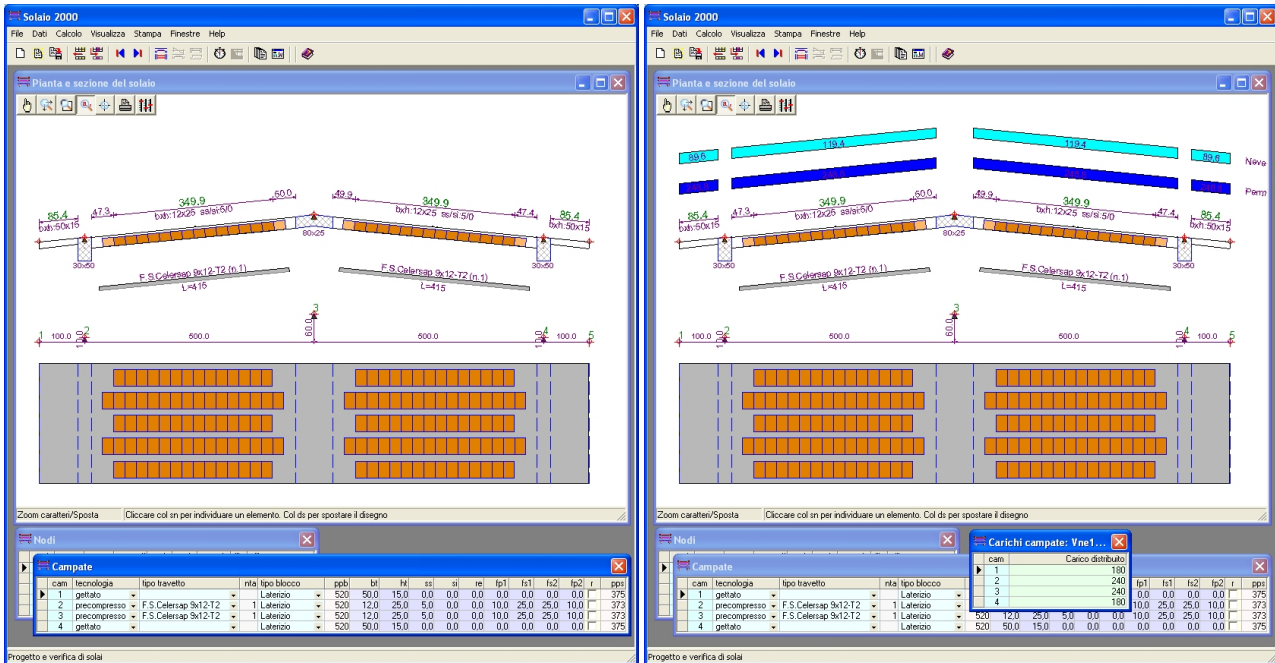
Solaio 2000
File Dati Calcolo Visualizza Stampa Finestre Help
Pianta e sezione del solaio
85.4
bxh:50x15
47.3
349.9
bxh:12x25 ss/si:5/0
50.0
49.9
349.9
bxh:12x25 ss/si:5/0
47.4
85.4
bxh:50x15
80x25
30x50
30x50
F.S.Celersap 9x12-T2 (n.1)
L=415
F.S.Celersap 9x12-T2 (n.1)
L=415
1 100.0 2 500.0 3 60.0 500.0 4 100.0 5
Zoom caratteri/Sposta
Cliccare col sn per individuare un elemento. Col ds per spostare il disegno
Nodi
Campate

| cam | tecnologia | tipo travetto | nta | tipo blocco | ppb | bt | ht | ss | si | re | fp1 | fs1 | fs2 | fp2 | r | pps |
|---|---|---|---|---|---|---|---|---|---|---|---|---|---|---|---|---|
| 1 | gettato | | | Laterizio | 520 | 50,0 | 15,0 | 0,0 | 0,0 | 0,0 | 0,0 | 0,0 | 0,0 | 0,0 | | 375 |
| 2 | precompresso | F.S.Celersap 9x12-T2 | 1 | Laterizio | 520 | 12,0 | 25,0 | 5,0 | 0,0 | 0,0 | 10,0 | 25,0 | 25,0 | 10,0 | | 373 |
| 3 | precompresso | F.S.Celersap 9x12-T2 | 1 | Laterizio | 520 | 12,0 | 25,0 | 5,0 | 0,0 | 0,0 | 10,0 | 25,0 | 25,0 | 10,0 | | 373 |
| 4 | gettato | | | Laterizio | 520 | 50,0 | 15,0 | 0,0 | 0,0 | 0,0 | 0,0 | 0,0 | 0,0 | 0,0 | | 375 |

Progetto e verifica di solai

Solaio 2000
File Dati Calcolo Visualizza Stampa Finestre Help
Pianta e sezione del solaio
99.6
119.4
119.4
99.6
Neve
Perm
85.4
bxh:50x15
47.3
349.9
bxh:12x25 ss/si:5/0
50.0
49.9
349.9
bxh:12x25 ss/si:5/0
47.4
85.4
bxh:50x15
80x25
30x50
30x50
F.S.Celersap 9x12-T2 (n.1)
L=415
F.S.Celersap 9x12-T2 (n.1)
L=415
1 100.0 2 500.0 3 60.0 500.0 4 100.0 5
Zoom caratteri/Sposta
Cliccare col sn per individuare un elemento. Col ds per spostare il disegno
Nodi
Campate
Carichi campate: Vne1...

| cam | Carico distribuito |
|---|---|
| 1 | 180 |
| 2 | 240 |
| 3 | 240 |
| 4 | 180 |

| cam | tecnologia | tipo travetto | nta | tipo blocco | | | | | | | fp1 | fs1 | fs2 | fp2 | r | pps |
|---|---|---|---|---|---|---|---|---|---|---|---|---|---|---|---|---|
| 1 | gettato | | | Laterizio | | | | | | 0,0 | 0,0 | 0,0 | 0,0 | 0,0 | | 375 |
| 2 | precompresso | F.S.Celersap 9x12-T2 | 1 | Laterizio | | | | | | 0,0 | 10,0 | 25,0 | 25,0 | 10,0 | | 373 |
| 3 | precompresso | F.S.Celersap 9x12-T2 | 1 | Laterizio | 520 | 12,0 | 25,0 | 5,0 | 0,0 | 0,0 | 10,0 | 25,0 | 25,0 | 10,0 | | 373 |
| 4 | gettato | | | Laterizio | 520 | 50,0 | 15,0 | 0,0 | 0,0 | 0,0 | 0,0 | 0,0 | 0,0 | 0,0 | | 375 |

Progetto e verifica di solai